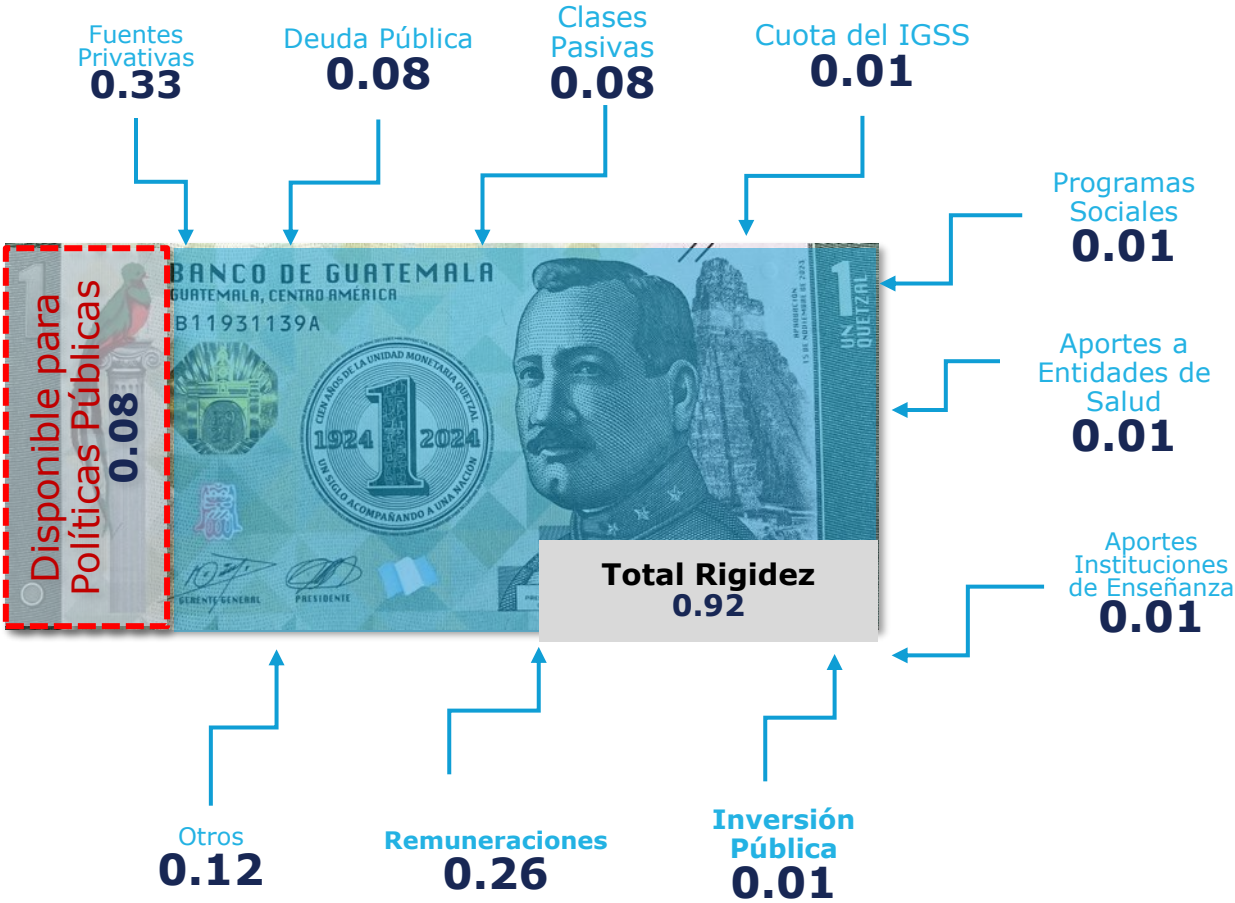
Fuentes Privativas
0.33

Deuda Pública
0.08

Clases Pasivas
0.08

Cuota del IGSS
0.01

Programas Sociales
0.01

Aportes a Entidades de Salud
0.01

Aportes Instituciones de Enseñanza
0.01

Disponible para Políticas Públicas
0.08

BANCO DE GUATEMALA
GUATEMALA, CENTRO AMÉRICA
B11931139A
CIEN AÑOS DE LA UNIDAD MONETARIA QUETZAL
1924 1 2024
UN SIGLO ACOMPAÑANDO A UNA NACIÓN
GERENTE GENERAL
PRESIDENTE
1
UN QUETZAL
REPRODUCCIÓN 15 DE NOVIEMBRE DE 2023

Total Rigidez
0.92

Otros
0.12

Remuneraciones
0.26

Inversión Pública
0.01